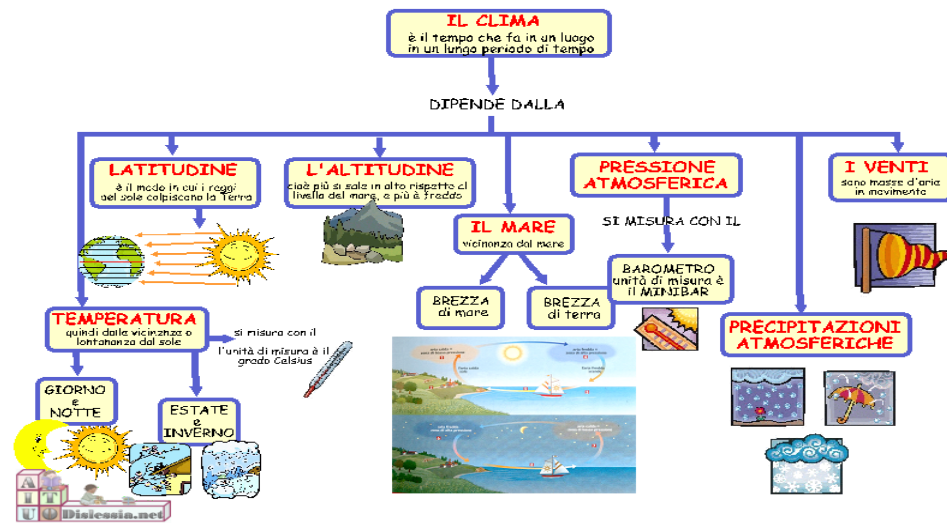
IL CLIMA
è il tempo che fa in un luogo in un lungo periodo di tempo

DIPENDE DALLA

LATITUDINE
è il modo in cui i raggi del sole colpiscono la Terra

L'ALTITUDINE
cioè più si sale in alto rispetto al livello del mare, e più è freddo

IL MARE
vicinanza dal mare

PRESSIONE ATMOSFERICA

SI MISURA CON IL

I VENTI
sono masse d'aria in movimento

BREZZA di mare

BREZZA di terra

BAROMETRO
unità di misura è il MINIBAR

PRECIPITAZIONI ATMOSFERICHE

TEMPERATURA
quindi dalla vicinanza o lontananza dal sole

si misura con il

l'unità di misura è il grado Celsius

GIORNO e NOTTE

ESTATE e INVERNO

AIUTO Dislessia.net